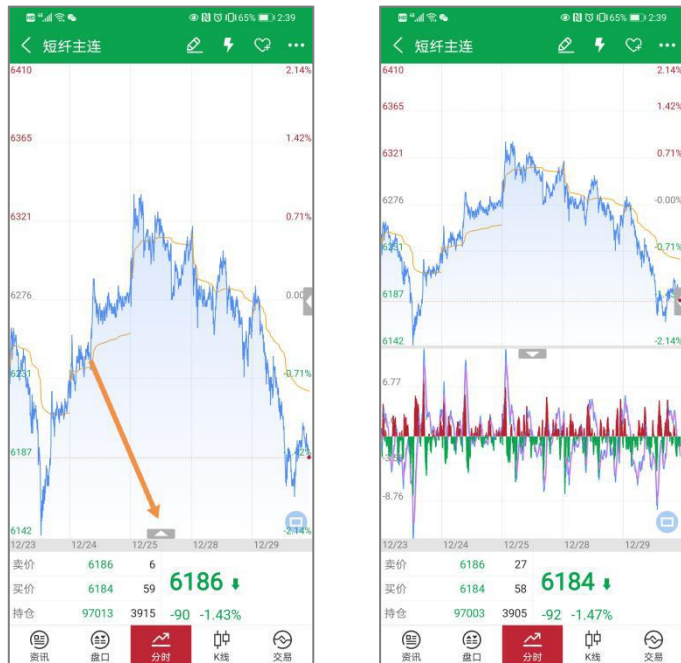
65% 2:39

短纤主连

6410 2.14%
6365 1.42%
6321 0.71%
6276 0.00
6231 -0.71%
6187 -1.42%
6142 -2.14%

12/23 12/24 12/25 12/28 12/29

| 卖价 | 6186 | 6 |
|---|---|---|
| 买价 | 6184 | 59 |
| 持仓 | 97013 | 3915 |

6186

-90 -1.43%

资讯 盘口 分时 K线 交易

65% 2:39

短纤主连

6410 2.14%
6365 1.42%
6321 0.71%
6276 -0.00%
6231 -0.71%
6187
6142 -2.14%

6.77
-8.76

12/23 12/24 12/25 12/28 12/29

| 卖价 | 6186 | 27 |
|---|---|---|
| 买价 | 6184 | 58 |
| 持仓 | 97003 | 3905 |

6184

-92 -1.47%

资讯 盘口 分时 K线 交易